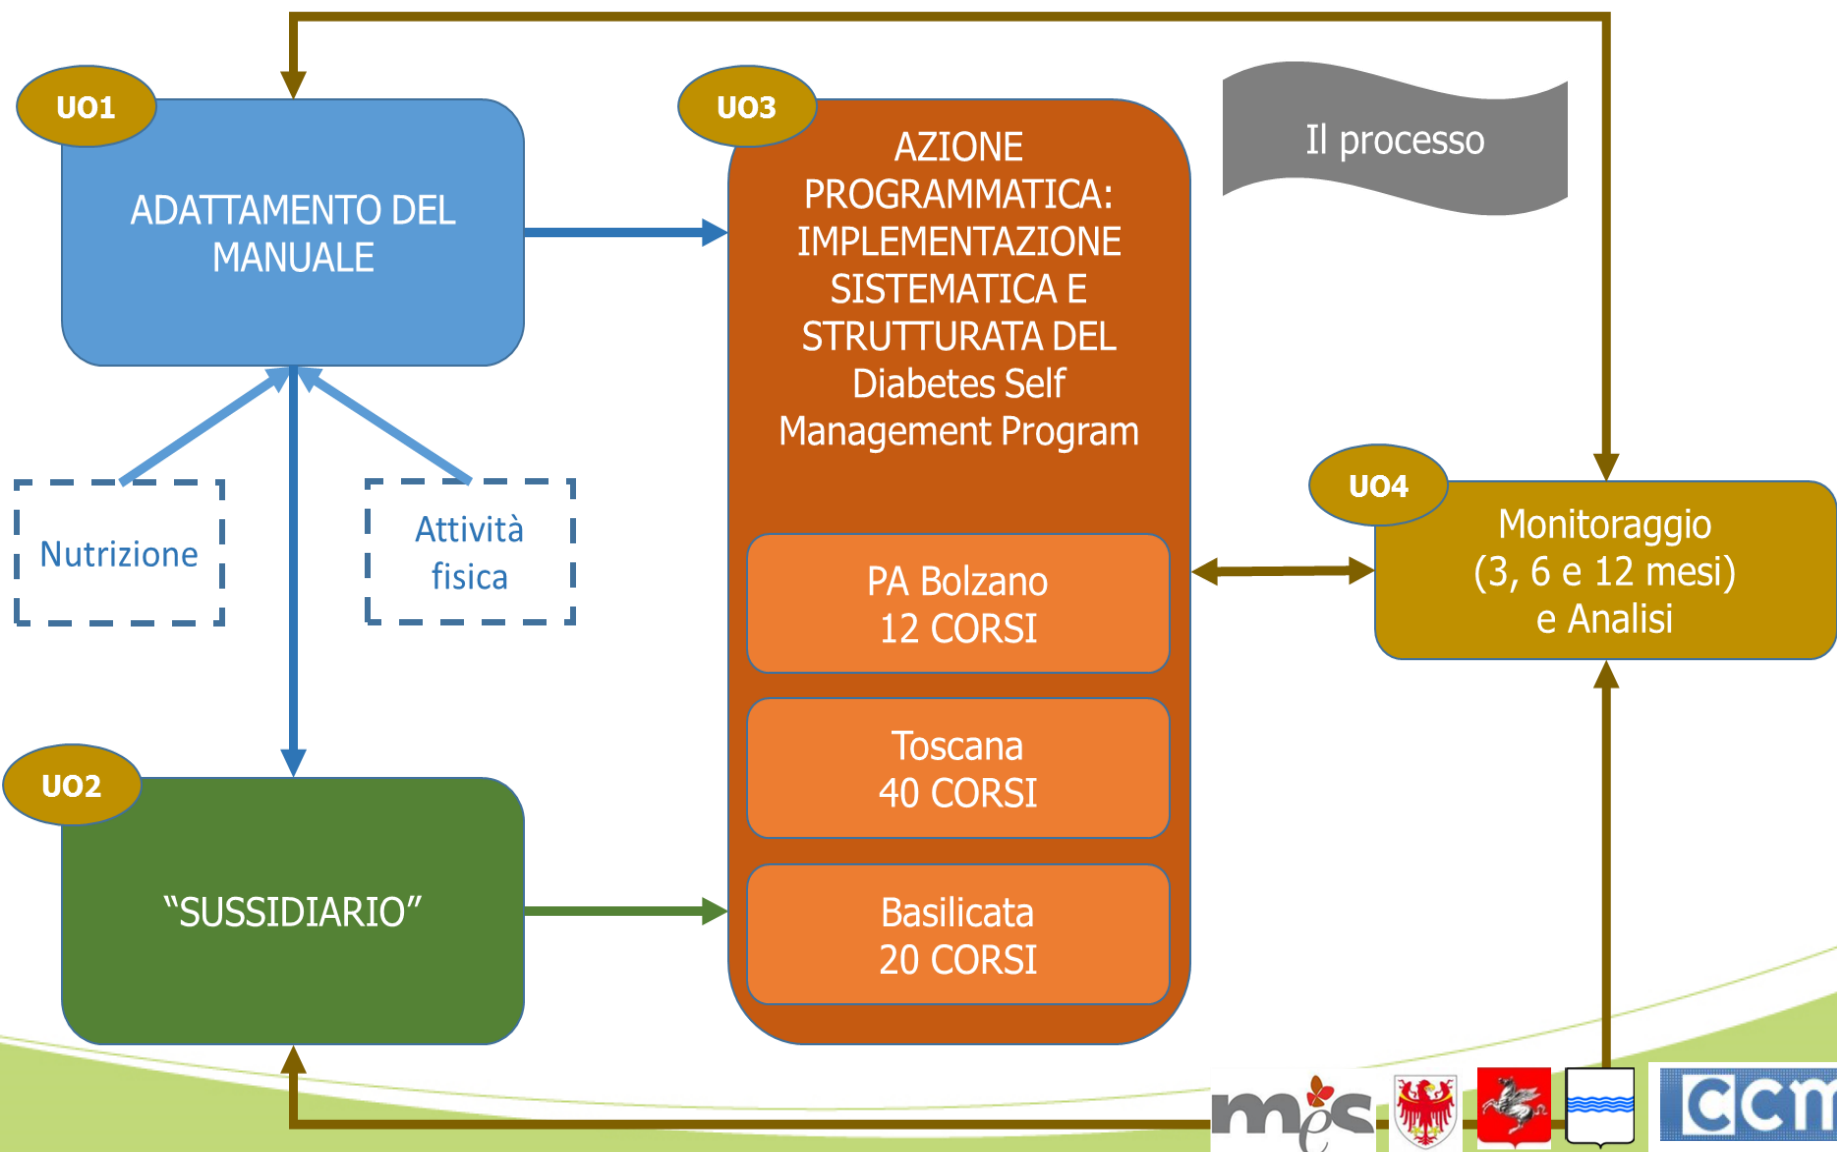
UO1

ADATTAMENTO DEL MANUALE

UO3

AZIONE PROGRAMMATICA: IMPLEMENTAZIONE SISTEMATICA E STRUTTURATA DEL Diabetes Self Management Program

Il processo

Nutrizione

Attività fisica

PA Bolzano
12 CORSI

Toscana
40 CORSI

Basilicata
20 CORSI

UO4

Monitoraggio
(3, 6 e 12 mesi)
e Analisi

UO2

"SUSSIDIARIO"

mes

ccm